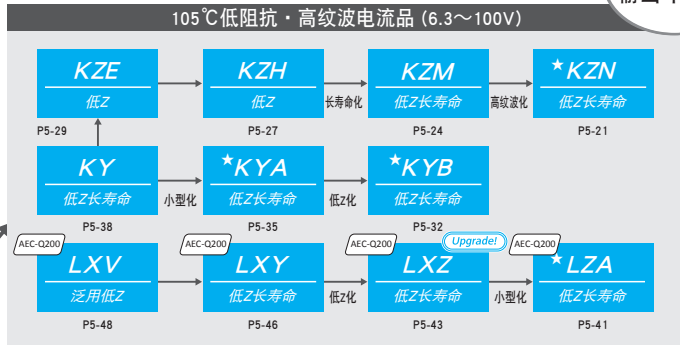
105℃低阻抗・高纹波电流品 (6.3～100V)

KZE
低Z
P5-29

KZH
低Z
P5-27

长寿命化

KZM
低Z长寿命
P5-24

高纹波化

★KZN
低Z长寿命
P5-21

KY
低Z长寿命
P5-38

小型化

★KYA
低Z长寿命
P5-35

低Z化

★KYB
低Z长寿命
P5-32

AEC-Q200
LXV
泛用低Z
P5-48

AEC-Q200
LXY
低Z长寿命
P5-46

低Z化

AEC-Q200
Upgrade!
LXZ
低Z长寿命
P5-43

小型化

AEC-Q200
★LZA
低Z长寿命
P5-41